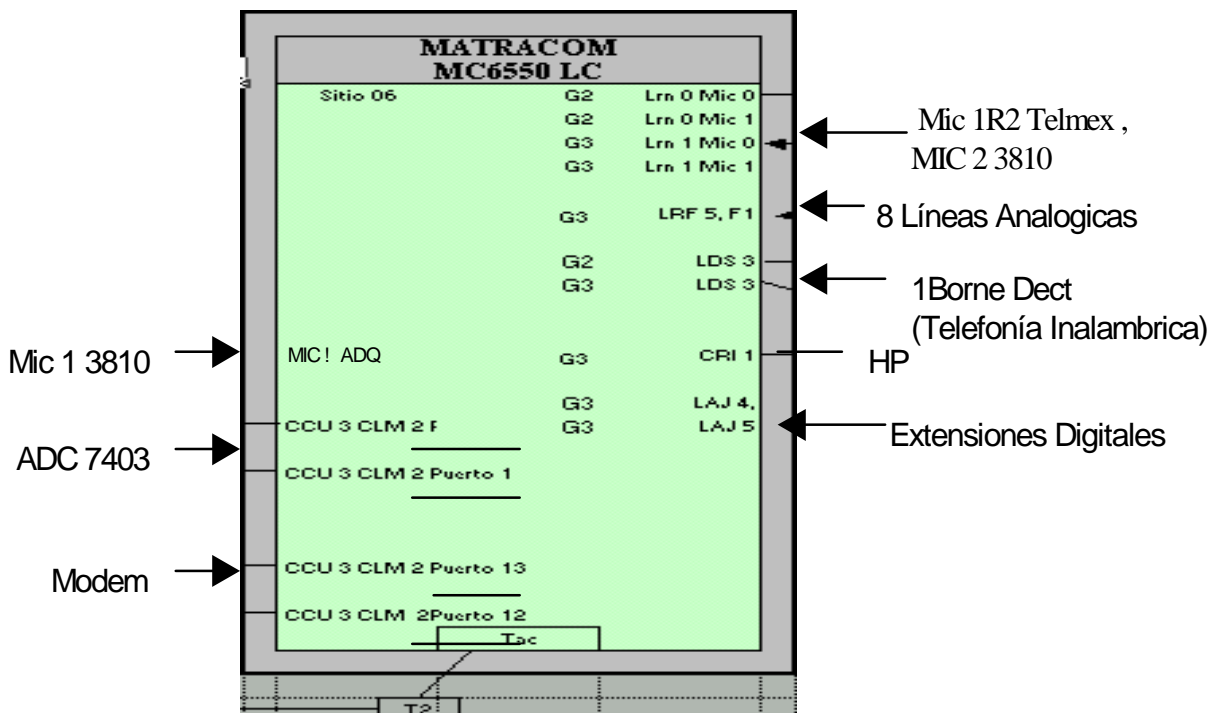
MATRACOM
MC6550 LC

Sitio 06

G2 Lrn 0 Mic 0
G2 Lrn 0 Mic 1
G3 Lrn 1 Mic 0
G3 Lrn 1 Mic 1

Mic 1R2 Telmex , MIC 2 3810

G3 LRF 5, F1

8 Líneas Analogicas

G2 LDS 3
G3 LDS 3

1Borne Dect (Telefonía Inalambrica)

Mic 1 3810

MIC ! ADQ

G3 CRI 1

HP

G3 LAJ 4,
G3 LAJ 5

Extensiones Digitales

ADC 7403

CCU 3 CLM 2 F

CCU 3 CLM 2 Puerto 1

Modem

CCU 3 CLM 2 Puerto 13

CCU 3 CLM 2Puerto 12

Tac

T2